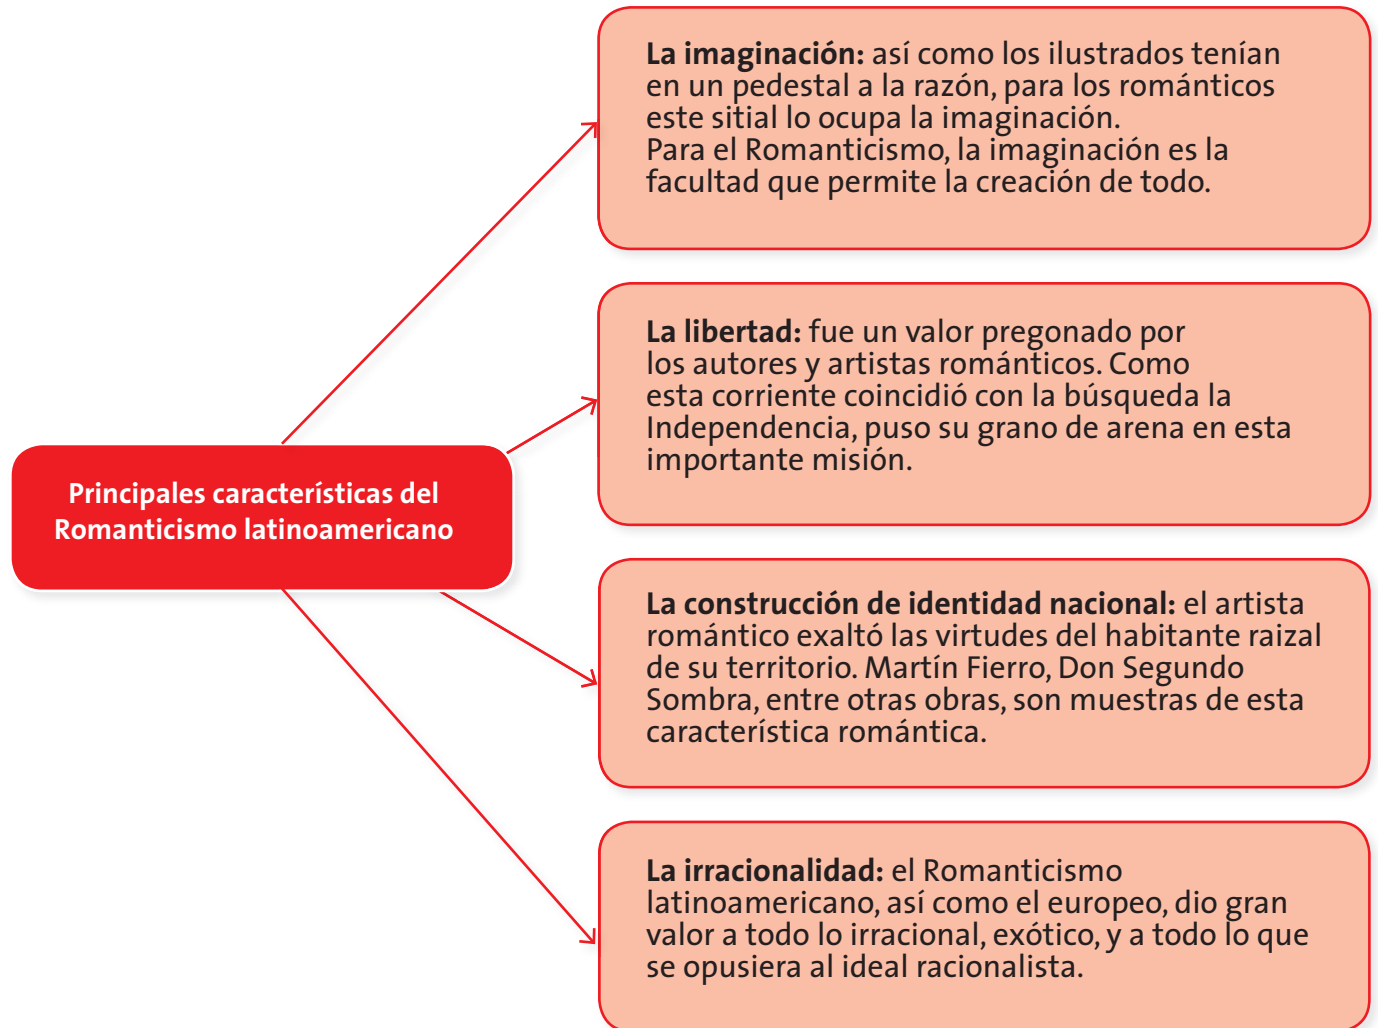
Principales características del Romanticismo latinoamericano

**La imaginación:** así como los ilustrados tenían en un pedestal a la razón, para los románticos este sitial lo ocupa la imaginación.
Para el Romanticismo, la imaginación es la facultad que permite la creación de todo.

**La libertad:** fue un valor pregonado por los autores y artistas románticos. Como esta corriente coincidió con la búsqueda la Independencia, puso su grano de arena en esta importante misión.

**La construcción de identidad nacional:** el artista romántico exaltó las virtudes del habitante raizal de su territorio. Martín Fierro, Don Segundo Sombra, entre otras obras, son muestras de esta característica romántica.

**La irracionalidad:** el Romanticismo latinoamericano, así como el europeo, dio gran valor a todo lo irracional, exótico, y a todo lo que se opusiera al ideal racionalista.